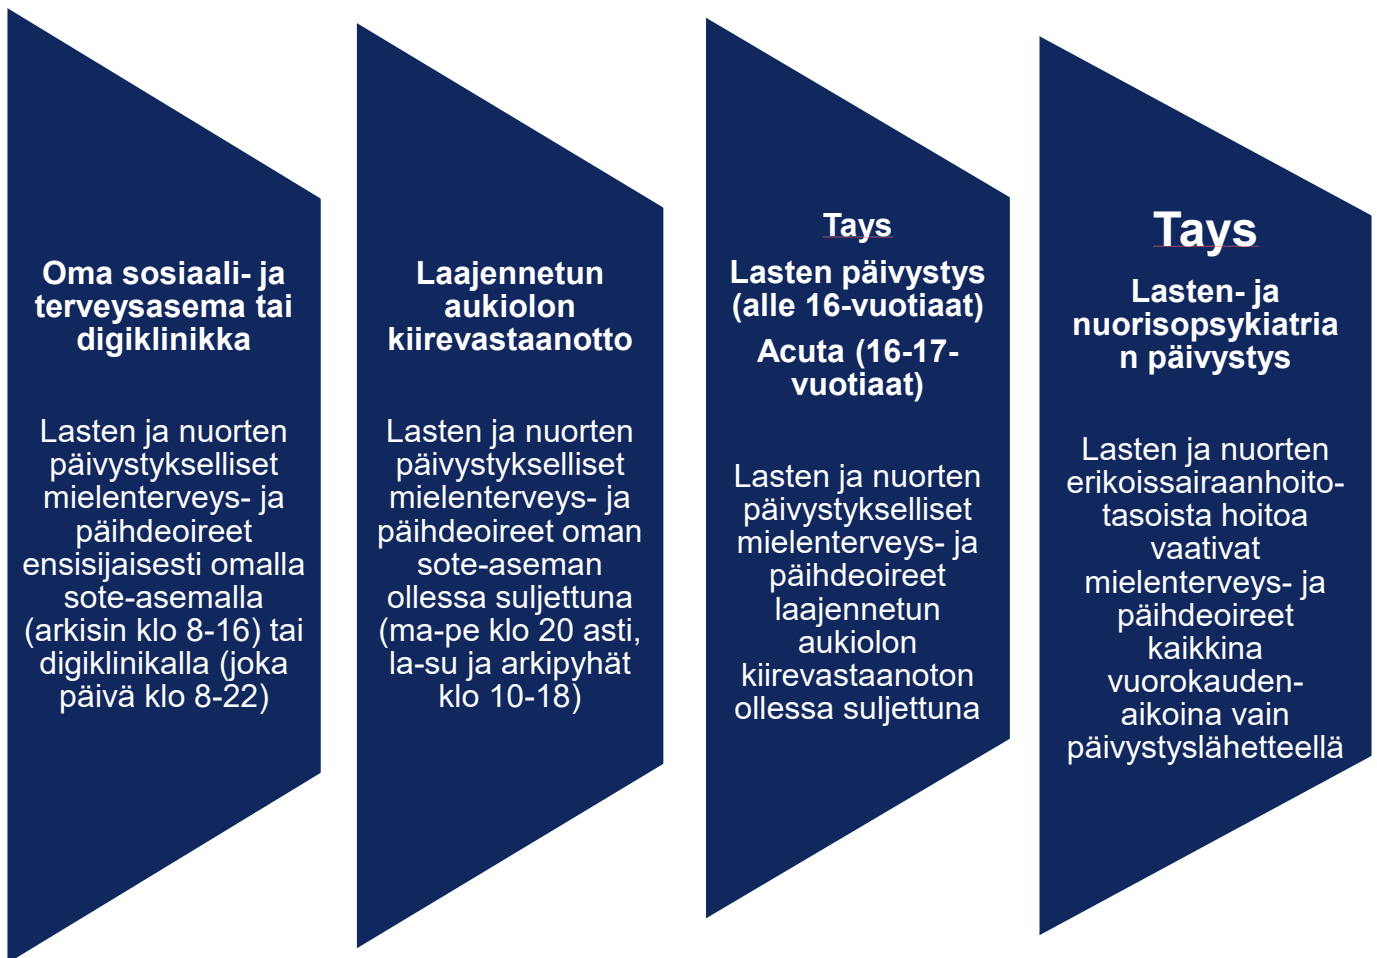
Oma sosiaali- ja terveysasema tai digiklinikka

Lasten ja nuorten päivystykselliset mielenterveys- ja päihdeoireet ensisijaisesti omalla sote-asemalla (arkisin klo 8-16) tai digiklinikalla (joka päivä klo 8-22)

Laajennetun aukiolon kiirevastaanotto

Lasten ja nuorten päivystykselliset mielenterveys- ja päihdeoireet oman sote-aseman ollessa suljettuna (ma-pe klo 20 asti, la-su ja arkipyhät klo 10-18)

Tays
Lasten päivystys (alle 16-vuotiaat)
Acuta (16-17-vuotiaat)

Lasten ja nuorten päivystykselliset mielenterveys- ja päihdeoireet laajennetun aukiolon kiirevastaanoton ollessa suljettuna

Tays
Lasten- ja nuorisopsykiatrian päivystys

Lasten ja nuorten erikoissairaanhoitotasoista hoitoa vaativat mielenterveys- ja päihdeoireet kaikkina vuorokaudenaikoina vain päivystyslähetteellä